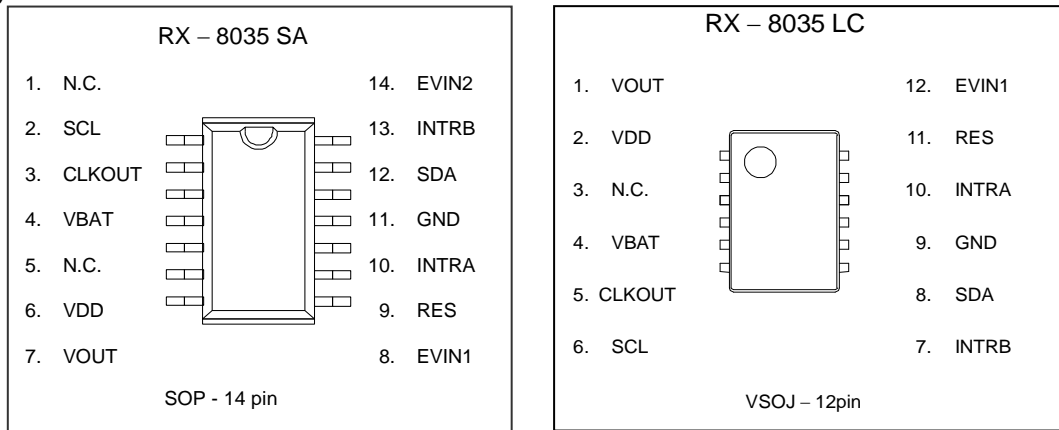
RX – 8035 SA

1. N.C.
2. SCL
3. CLKOUT
4. VBAT
5. N.C.
6. VDD
7. VOUT

14. EVIN2
13. INTRB
12. SDA
11. GND
10. INTRA
9. RES
8. EVIN1

SOP - 14 pin

RX – 8035 LC

1. VOUT
2. VDD
3. N.C.
4. VBAT
5. CLKOUT
6. SCL

12. EVIN1
11. RES
10. INTRA
9. GND
8. SDA
7. INTRB

VSOJ – 12pin